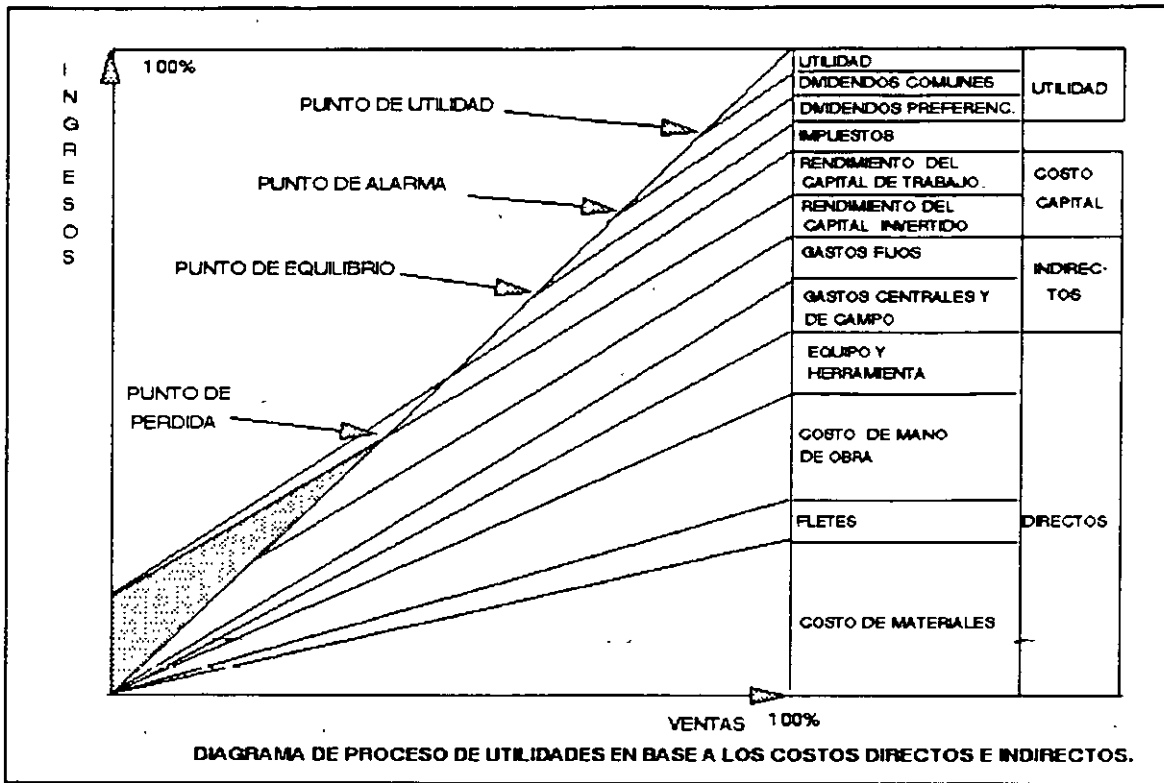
INGRESOS

100%

PUNTO DE UTILIDAD

PUNTO DE ALARMA

PUNTO DE EQUILIBRIO

PUNTO DE PERDIDA

UTILIDAD
DIVIDENDOS COMUNES
DIVIDENDOS PREFERENC.
IMPUESTOS
RENDIMIENTO DEL CAPITAL DE TRABAJO.
RENDIMIENTO DEL CAPITAL INVERTIDO
GASTOS FIJOS
GASTOS CENTRALES Y DE CAMPO
EQUIPO Y HERRAMIENTA
COSTO DE MANO DE OBRA
FLETES
COSTO DE MATERIALES

UTILIDAD
COSTO CAPITAL
INDIRECTOS
DIRECTOS

VENTAS 100%

DIAGRAMA DE PROCESO DE UTILIDADES EN BASE A LOS COSTOS DIRECTOS E INDIRECTOS.